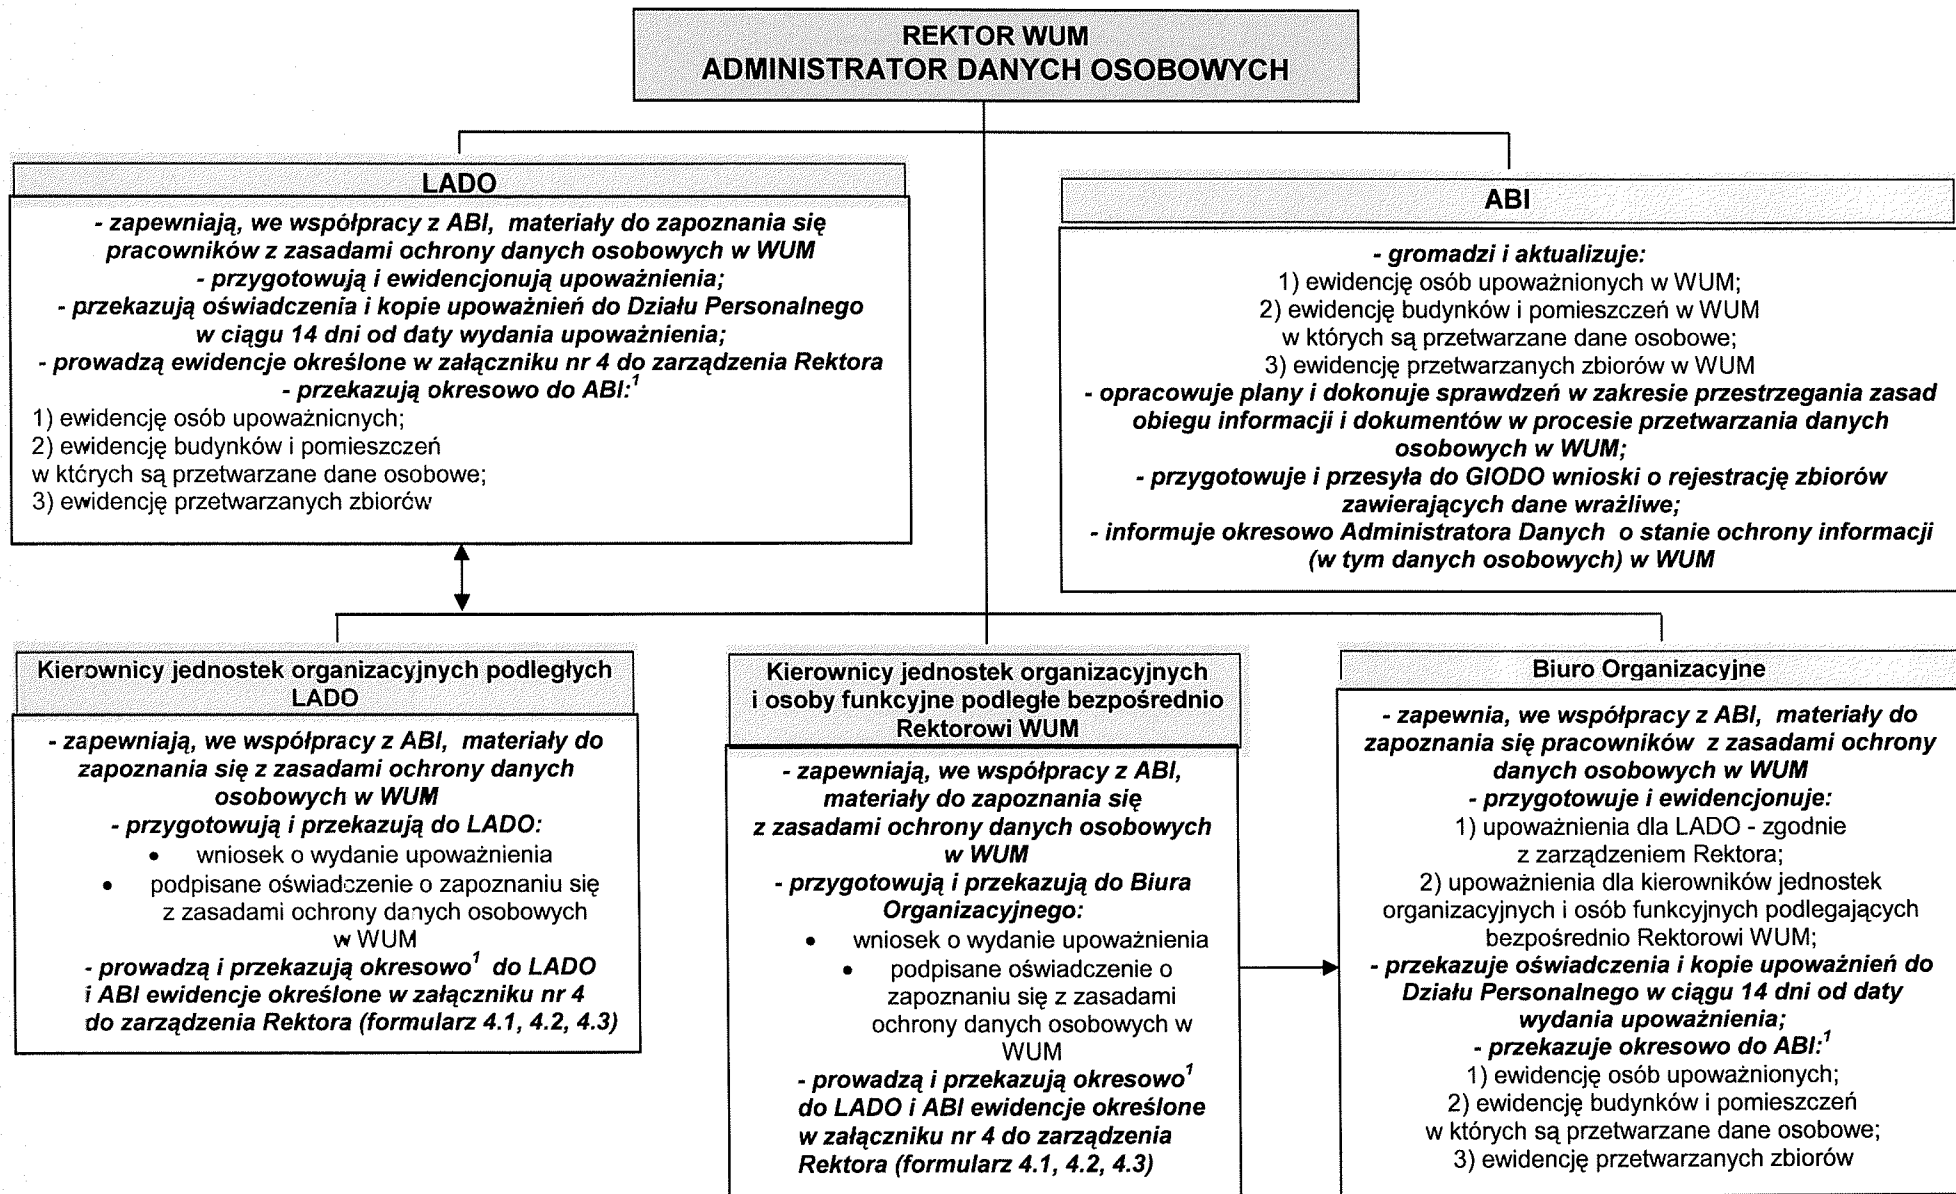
REKTOR WUM
ADMINISTRATOR DANYCH OSOBOWYCH

LADO

- zapewniają, we współpracy z ABI, materiały do zapoznania się pracowników z zasadami ochrony danych osobowych w WUM
- przygotowują i ewidencjonują upoważnienia;
- przekazują oświadczenia i kopie upoważnień do Działu Personalnego w ciągu 14 dni od daty wydania upoważnienia;
- prowadzą ewidencje określone w załączniku nr 4 do zarządzenia Rektora
- przekazują okresowo do ABI:$^1$
1) ewidencję osób upoważnionych;
2) ewidencję budynków i pomieszczeń w których są przetwarzane dane osobowe;
3) ewidencję przetwarzanych zbiorów

ABI

- gromadzi i aktualizuje:
1) ewidencję osób upoważnionych w WUM;
2) ewidencję budynków i pomieszczeń w WUM w których są przetwarzane dane osobowe;
3) ewidencję przetwarzanych zbiorów w WUM
- opracowuje plany i dokonuje sprawdzeń w zakresie przestrzegania zasad obiegu informacji i dokumentów w procesie przetwarzania danych osobowych w WUM;
- przygotowuje i przesyła do GIODO wnioski o rejestrację zbiorów zawierających dane wrażliwe;
- informuje okresowo Administratora Danych o stanie ochrony informacji (w tym danych osobowych) w WUM

Kierownicy jednostek organizacyjnych podległych LADO

- zapewniają, we współpracy z ABI, materiały do zapoznania się z zasadami ochrony danych osobowych w WUM
- przygotowują i przekazują do LADO:
• wniosek o wydanie upoważnienia
• podpisane oświadczenie o zapoznaniu się z zasadami ochrony danych osobowych w WUM
- prowadzą i przekazują okresowo$^1$ do LADO i ABI ewidencje określone w załączniku nr 4 do zarządzenia Rektora (formularz 4.1, 4.2, 4.3)

Kierownicy jednostek organizacyjnych i osoby funkcyjne podległe bezpośrednio Rektorowi WUM

- zapewniają, we współpracy z ABI, materiały do zapoznania się z zasadami ochrony danych osobowych w WUM
- przygotowują i przekazują do Biura Organizacyjnego:
• wniosek o wydanie upoważnienia
• podpisane oświadczenie o zapoznaniu się z zasadami ochrony danych osobowych w WUM
- prowadzą i przekazują okresowo$^1$ do LADO i ABI ewidencje określone w załączniku nr 4 do zarządzenia Rektora (formularz 4.1, 4.2, 4.3)

Biuro Organizacyjne

- zapewnia, we współpracy z ABI, materiały do zapoznania się pracowników z zasadami ochrony danych osobowych w WUM
- przygotowuje i ewidencjonuje:
1) upoważnienia dla LADO - zgodnie z zarządzeniem Rektora;
2) upoważnienia dla kierowników jednostek organizacyjnych i osób funkcyjnych podlegających bezpośrednio Rektorowi WUM;
- przekazuje oświadczenia i kopie upoważnień do Działu Personalnego w ciągu 14 dni od daty wydania upoważnienia;
- przekazuje okresowo do ABI:$^1$
1) ewidencję osób upoważnionych;
2) ewidencję budynków i pomieszczeń w których są przetwarzane dane osobowe;
3) ewidencję przetwarzanych zbiorów